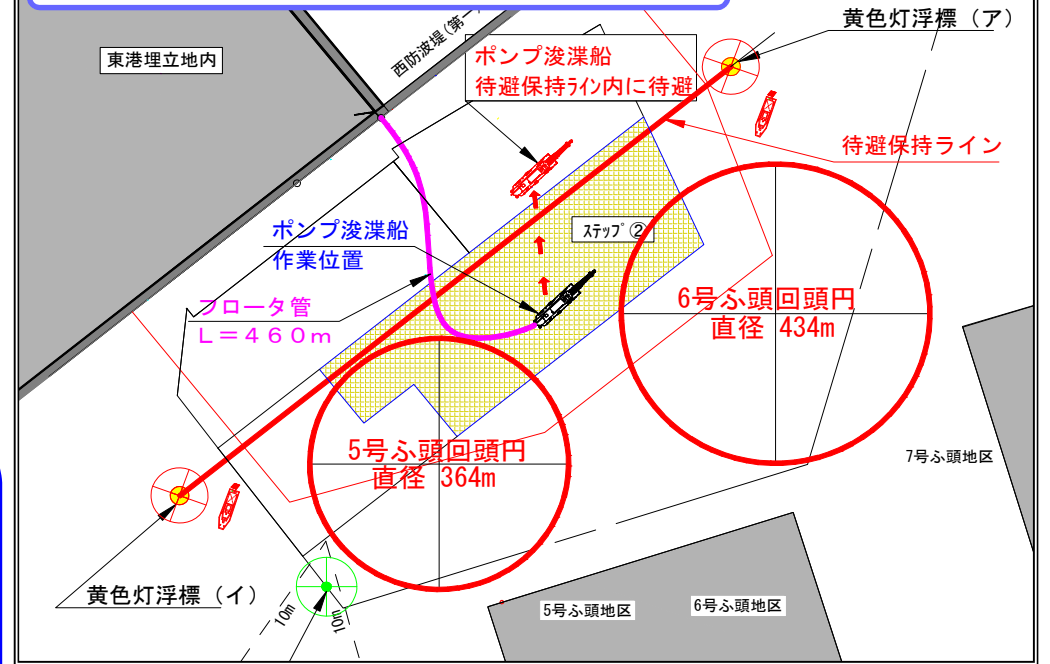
黄色灯浮標（ア）

東港埋立地内

西防波堤（第一

ポンプ浚渫船
待避保持ﾗｲﾝ内に待避

待避保持ライン

ｽﾃｯﾌﾟ②

ポンプ浚渫船
作業位置

6号ふ頭回頭円
直径 434m

フロータ管
L＝460m

5号ふ頭回頭円
直径 364m

7号ふ頭地区

黄色灯浮標（イ）

10m

10m

5号ふ頭地区

6号ふ頭地区